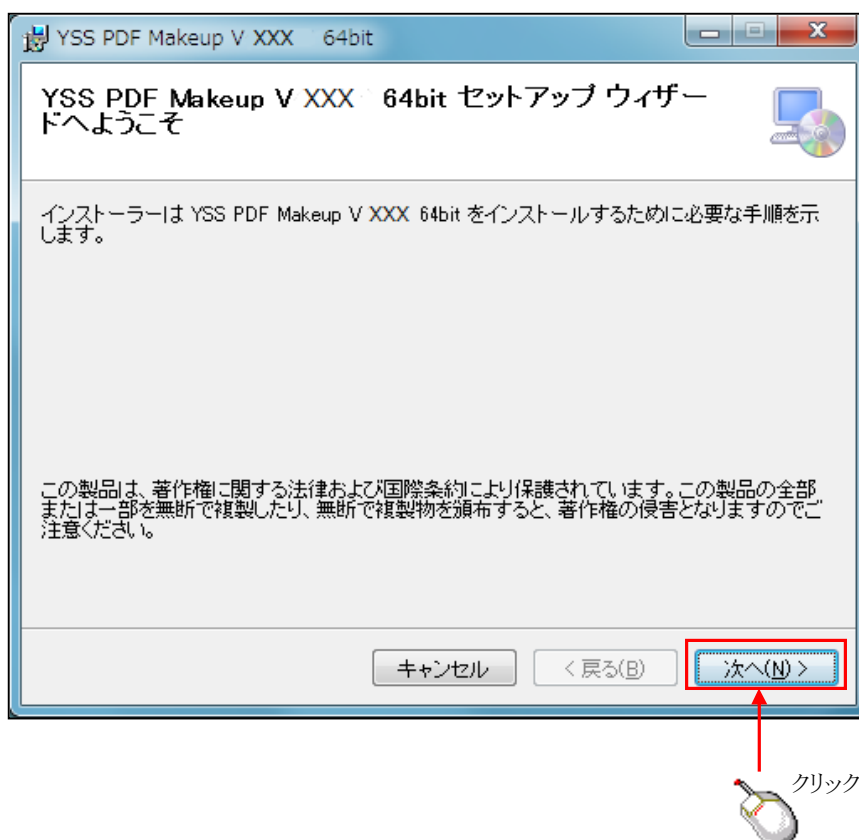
YSS PDF Makeup V XXX 64bit

YSS PDF Makeup V XXX 64bit セットアップ ウィザードへようこそ

インストーラーは YSS PDF Makeup V XXX 64bit をインストールするために必要な手順を示します。

この製品は、著作権に関する法律および国際条約により保護されています。この製品の全部または一部を無断で複製したり、無断で複製物を頒布すると、著作権の侵害となりますのでご注意ください。

キャンセル

< 戻る(B)

次へ(N) >

クリック